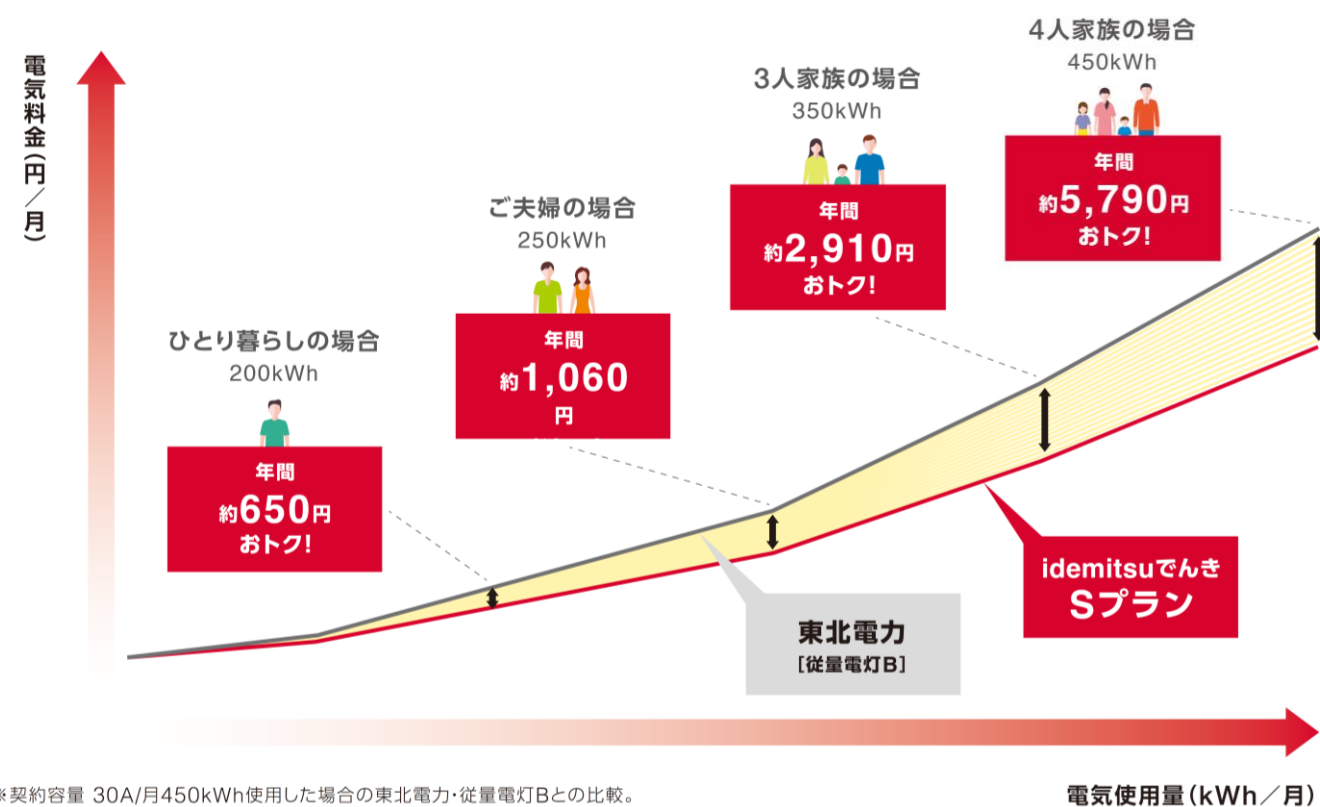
電気料金(円/月)

4人家族の場合
450kWh
年間
約5,790円
おトク!

3人家族の場合
350kWh
年間
約2,910円
おトク!

ご夫婦の場合
250kWh
年間
約1,060
円

ひとり暮らしの場合
200kWh
年間
約650円
おトク!

idemitsuでんき
Sプラン

東北電力
[従量電灯B]

※契約容量 30A/月450kWh使用した場合の東北電力・従量電灯Bとの比較。

電気使用量(kWh/月)